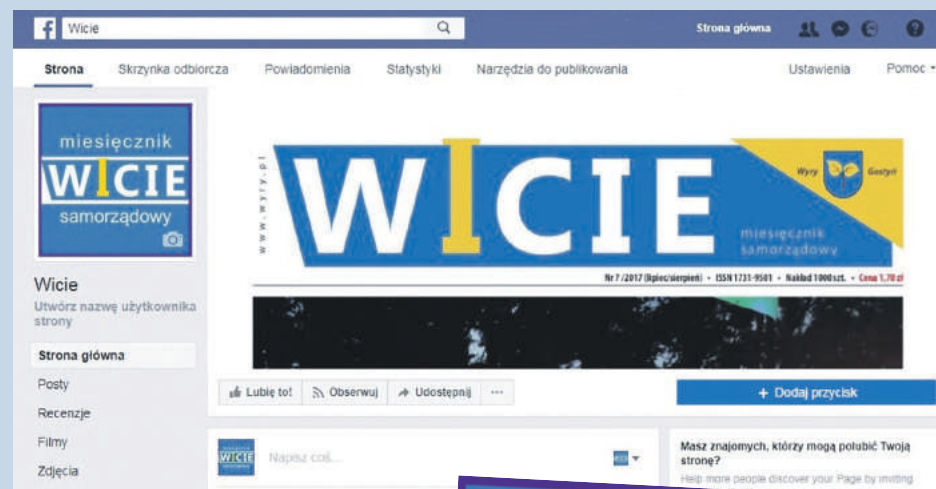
Wicie

Strona główna

Strona Skrzynka odbiorcza Powiadomienia Statystyki Narzędzia do publikowania Ustawienia Pomoc

miesięcznik
WICIE
samorządowy

Wicie
Utwórz nazwę użytkownika strony

Strona główna
Posty
Recenzje
Filmy
Zdjęcia

www.wyry.pl

WICIE

Wyry Gostyń

miesięcznik samorządowy

Nr 7/2017 (lipiec/sierpień) • ISSN 1731-9501 • Nakład 1000 szt. • Cena 1,70 zł

Lubię to! Obserwuj Udostępnij ···

+ Dodaj przycisk

WICIE

Napisz coś...

Masz znajomych, którzy mogą polubić Twoją stronę?
Help more people discover your Page by inviting